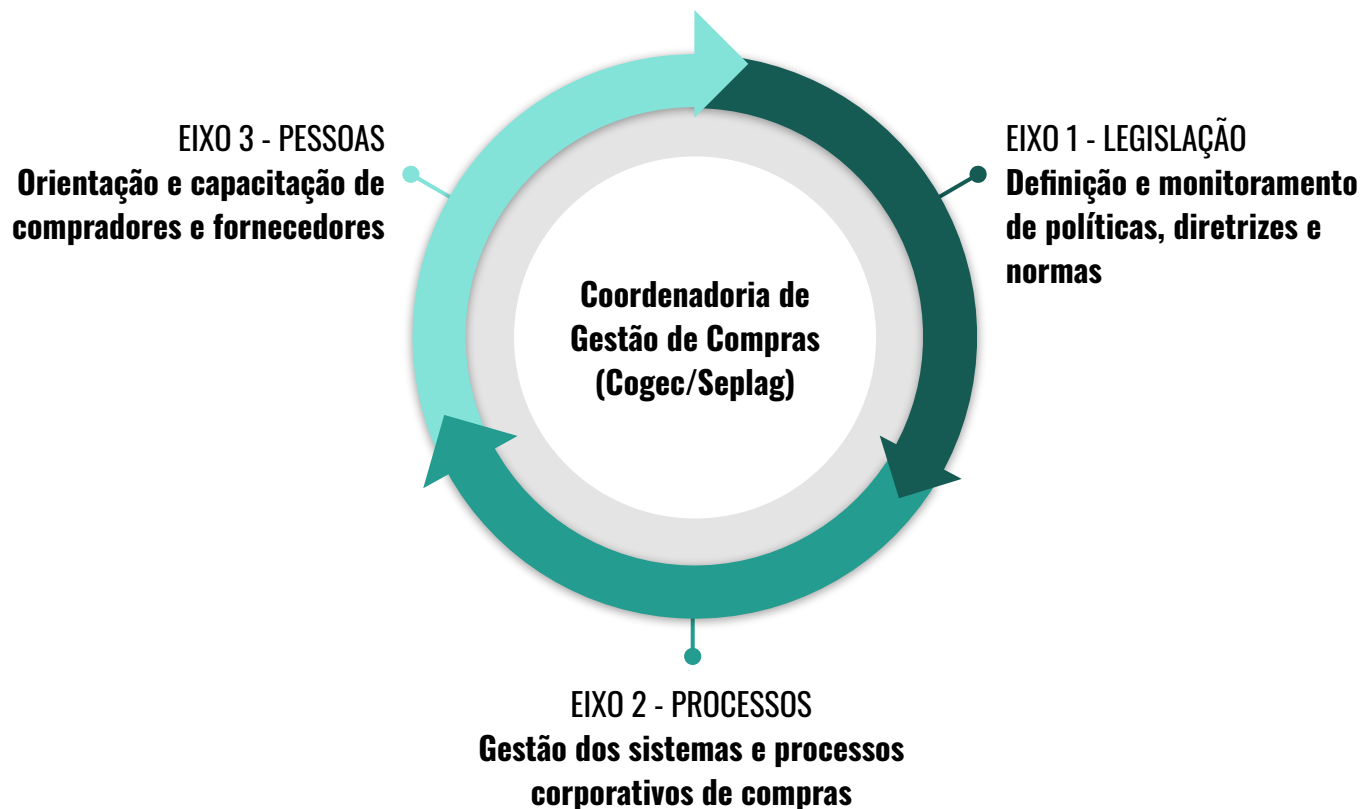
Coordenadoria de Gestão de Compras (Cogec/Seplag)

EIXO 1 - LEGISLAÇÃO
Definição e monitoramento de políticas, diretrizes e normas

EIXO 2 - PROCESSOS
Gestão dos sistemas e processos corporativos de compras

EIXO 3 - PESSOAS
Orientação e capacitação de compradores e fornecedores